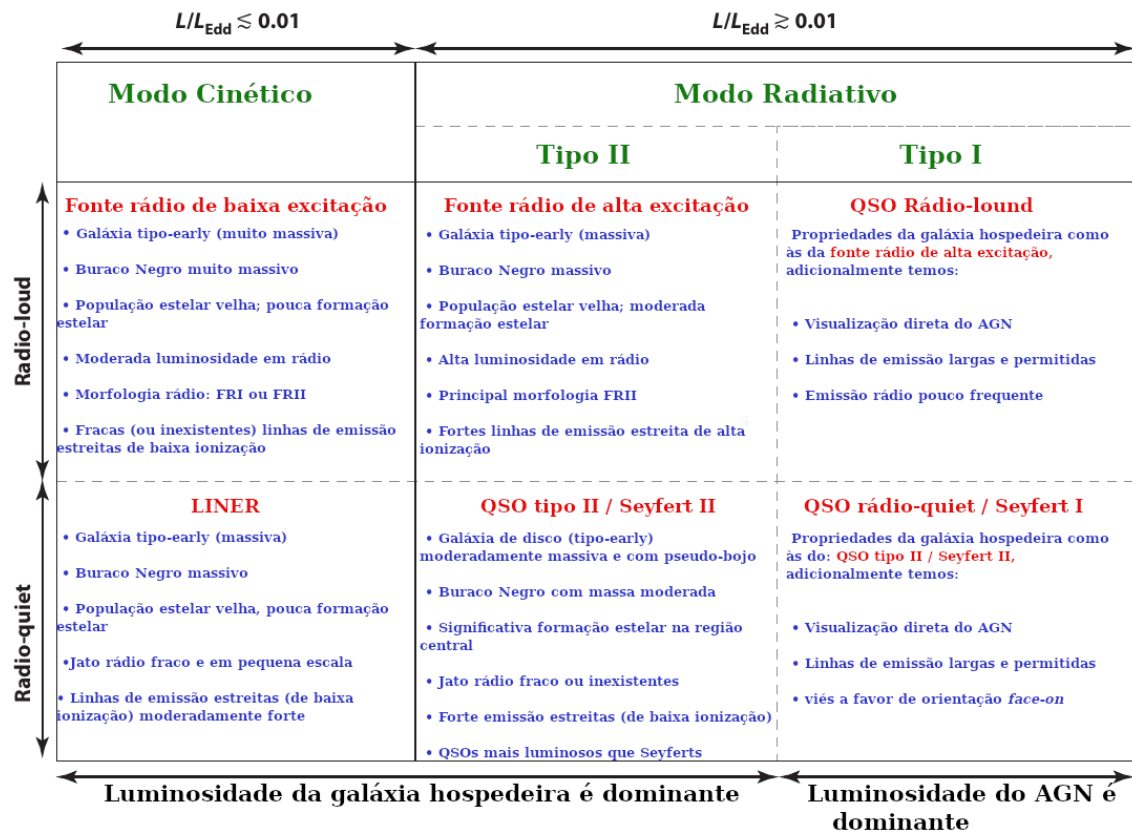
$L/L_{Edd} \lesssim 0.01$

$L/L_{Edd} \gtrsim 0.01$

| | Modo Cinético | Modo Radiativo | |
|---|---|---|---|
| | | Tipo II | Tipo I |
| Radio-loud | Fonte rádio de baixa excitação<br>• Galáxia tipo-early (muito massiva)<br>• Buraco Negro muito massivo<br>• População estelar velha; pouca formação estelar<br>• Moderada luminosidade em rádio<br>• Morfologia rádio: FRI ou FRII<br>• Fracas (ou inexistentes) linhas de emissão estreitas de baixa ionização | Fonte rádio de alta excitação<br>• Galáxia tipo-early (massiva)<br>• Buraco Negro massivo<br>• População estelar velha; moderada formação estelar<br>• Alta luminosidade em rádio<br>• Principal morfologia FRII<br>• Fortes linhas de emissão estreita de alta ionização | QSO Rádio-lound<br>Propriedades da galáxia hospedeira como às da fonte rádio de alta excitação, adicionalmente temos:<br>• Visualização direta do AGN<br>• Linhas de emissão largas e permitidas<br>• Emissão rádio pouco frequente |
| Radio-quiet | LINER<br>• Galáxia tipo-early (massiva)<br>• Buraco Negro massivo<br>• População estelar velha, pouca formação estelar<br>•Jato rádio fraco e em pequena escala<br>• Linhas de emissão estreitas (de baixa ionização) moderadamente forte | QSO tipo II / Seyfert II<br>• Galáxia de disco (tipo-early) moderadamente massiva e com pseudo-bojo<br>• Buraco Negro com massa moderada<br>• Significativa formação estelar na região central<br>• Jato rádio fraco ou inexistentes<br>• Forte emissão estreitas (de baixa ionização)<br>• QSOs mais luminosos que Seyferts | QSO rádio-quiet / Seyfert I<br>Propriedades da galáxia hospedeira como às do: QSO tipo II / Seyfert II, adicionalmente temos:<br>• Visualização direta do AGN<br>• Linhas de emissão largas e permitidas<br>• viés a favor de orientação *face-on* |

Luminosidade da galáxia hospedeira é dominante

Luminosidade do AGN é dominante